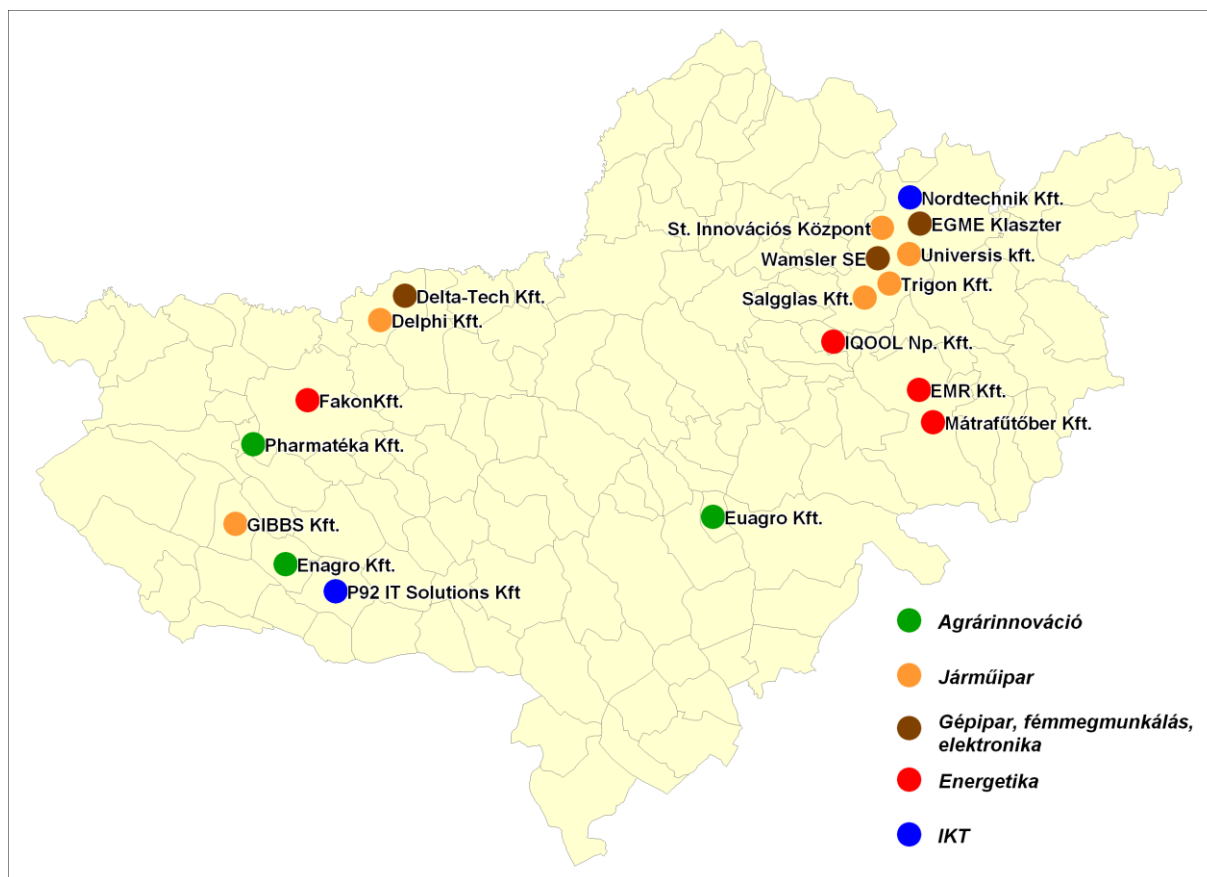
Nordtechnik Kft.
St. Innovációs Központ
EGME Klaszter
Wamsler SE
Universis kft.
Delta-Tech Kft.
Trigon Kft.
Salgglas Kft.
Delphi Kft.
IQOOL Np. Kft.
EMR Kft.
FakonKft.
Mátrafűtőber Kft.
Pharmatéka Kft.
GIBBS Kft.
Euagro Kft.
Enagro Kft.
P92 IT Solutions Kft

Agrárinnováció
Járműipar
Gépipar, fémmegmunkálás, elektronika
Energetika
IKT